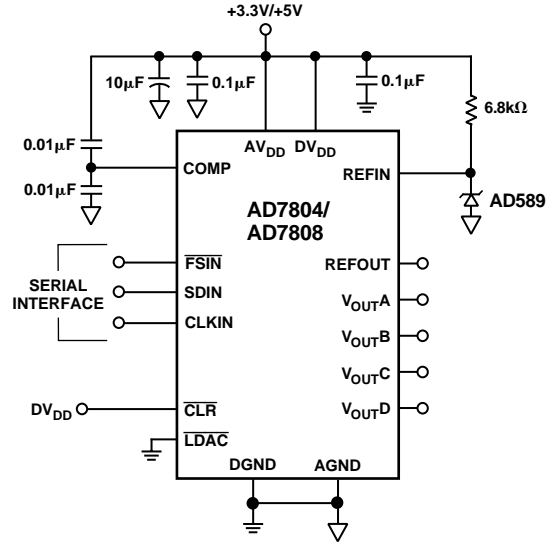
+3.3V/+5V

10μF

0.1μF

0.1μF

6.8kΩ

0.01μF

0.01μF

$AV_{DD}$ $DV_{DD}$

COMP

REFIN

AD589

AD7804/
AD7808

SERIAL INTERFACE

$\overline{FSIN}$

SDIN

CLKIN

REFOUT

$V_{OUT}A$

$V_{OUT}B$

$V_{OUT}C$

$V_{OUT}D$

$DV_{DD}$

$\overline{CLR}$

$\overline{LDAC}$

DGND

AGND